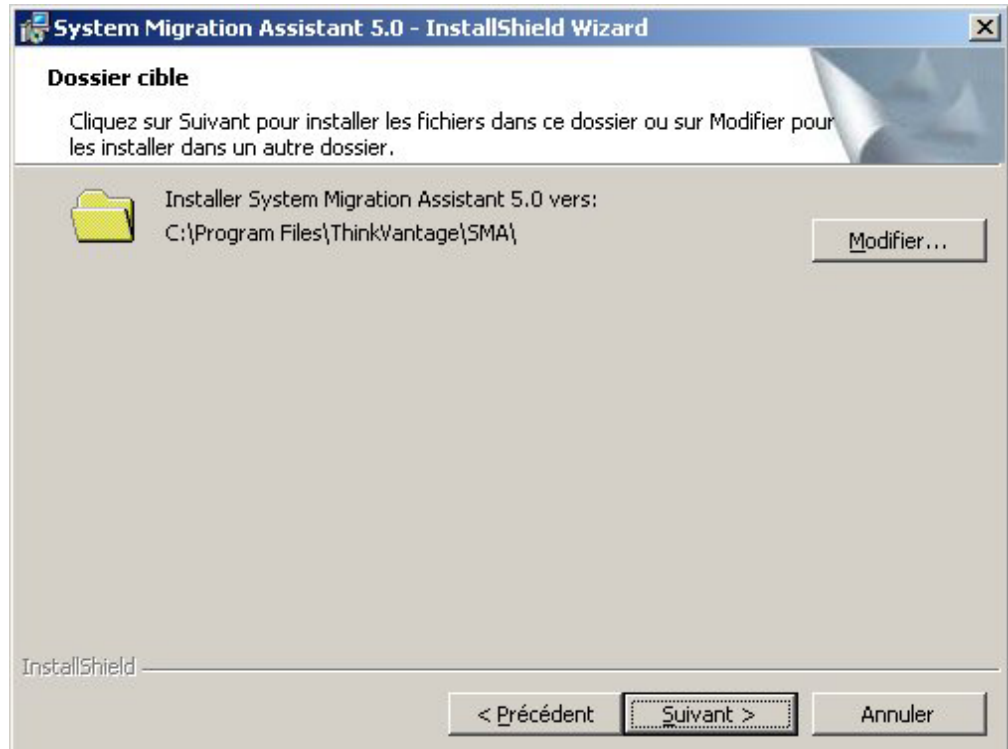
System Migration Assistant 5.0 - InstallShield Wizard

Dossier cible

Cliquez sur Suivant pour installer les fichiers dans ce dossier ou sur Modifier pour les installer dans un autre dossier.

Installer System Migration Assistant 5.0 vers:
C:\Program Files\ThinkVantage\SMA\

Modifier...

InstallShield

< Précédent
Suivant >
Annuler